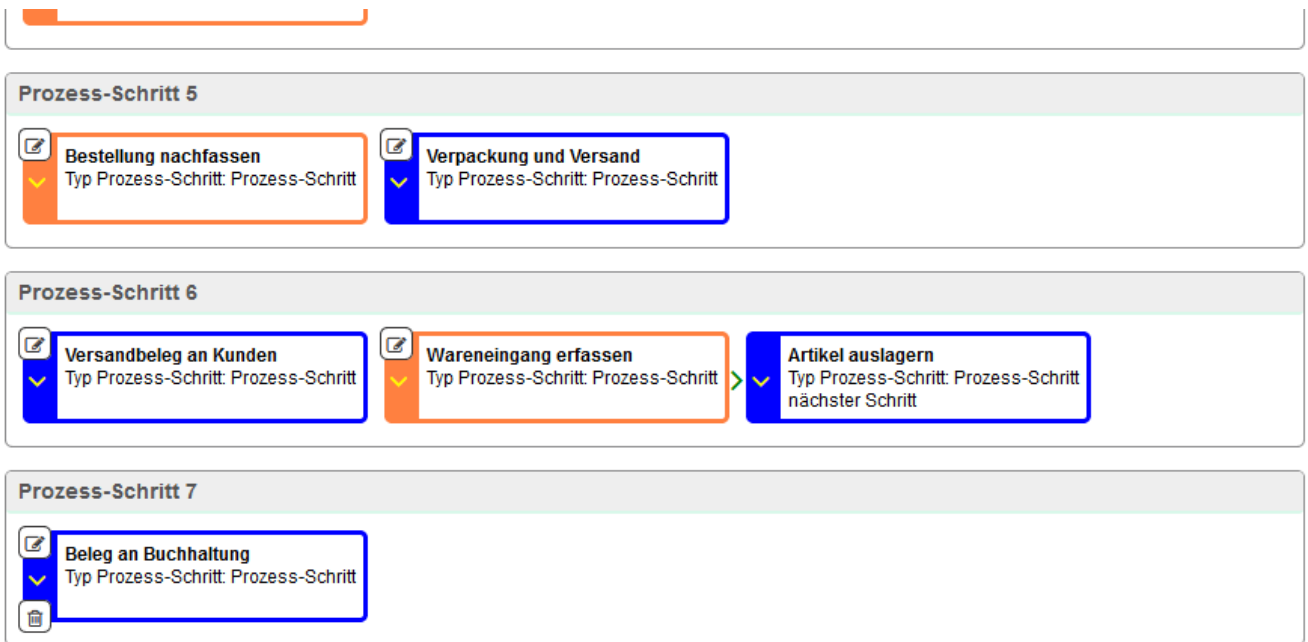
Prozess-Schritt 5

Bestellung nachfassen
Typ Prozess-Schritt: Prozess-Schritt

Verpackung und Versand
Typ Prozess-Schritt: Prozess-Schritt

Prozess-Schritt 6

Versandbeleg an Kunden
Typ Prozess-Schritt: Prozess-Schritt

Wareneingang erfassen
Typ Prozess-Schritt: Prozess-Schritt

Artikel auslagern
Typ Prozess-Schritt: Prozess-Schritt
nächster Schritt

Prozess-Schritt 7

Beleg an Buchhaltung
Typ Prozess-Schritt: Prozess-Schritt